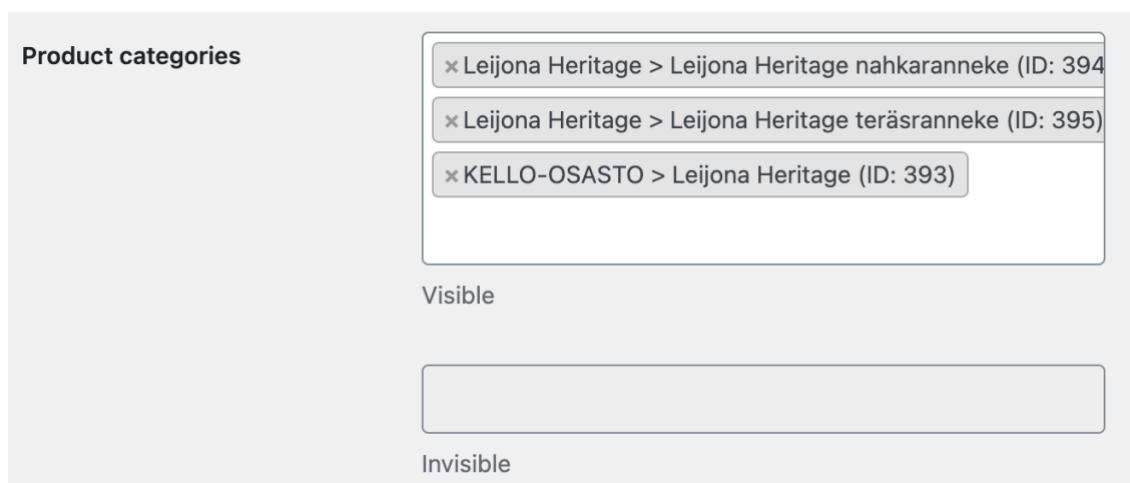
Product categories

× Leijona Heritage > Leijona Heritage nahkaranneke (ID: 394

× Leijona Heritage > Leijona Heritage teräsranneke (ID: 395)

× KELLO-OSASTO > Leijona Heritage (ID: 393)

Visible

Invisible